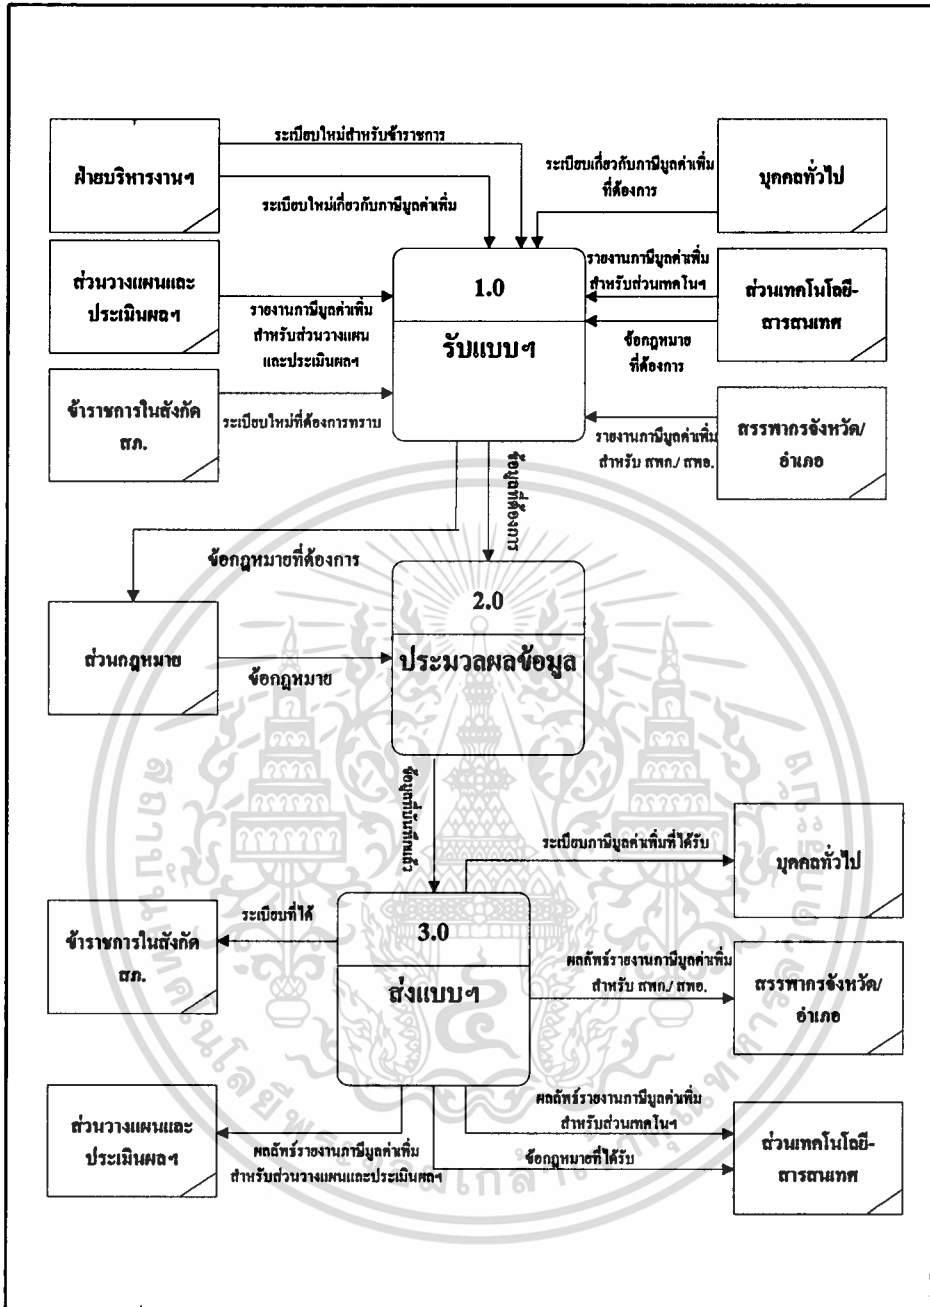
ฝ่ายบริหารงานฯ

ระเบียบใหม่สำหรับข้าราชการ

ระเบียบใหม่เกี่ยวกับภาษีมูลค่าเพิ่ม

ระเบียบเกี่ยวกับภาษีมูลค่าเพิ่มที่ต้องการ

บุคคลทั่วไป

ส่วนวางแผนและประเมินผลฯ

รายงานภาษีมูลค่าเพิ่มสำหรับส่วนวางแผนและประเมินผลฯ

1.0

รับแบบฯ

รายงานภาษีมูลค่าเพิ่มสำหรับส่วนเทคโนฯ

ส่วนเทคโนโลยีสารสนเทศ

ข้อกฎหมายที่ต้องการ

ข้าราชการในสังกัด สภ.

ระเบียบใหม่ที่ต้องการทราบ

รายงานภาษีมูลค่าเพิ่มสำหรับ สพภ./ สพอ.

สรรพากรจังหวัด/อำเภอ

ข้อมูลที่ต้องการ

ข้อกฎหมายที่ต้องการ

2.0

ส่วนกฎหมาย

ข้อกฎหมาย

ประมวลผลข้อมูล

ข้อมูลที่ประมวลผล

ระเบียบภาษีมูลค่าเพิ่มที่ได้รับ

บุคคลทั่วไป

ข้าราชการในสังกัด สภ.

ระเบียบที่ได้

3.0

ส่งแบบฯ

ผลลัพธ์รายงานภาษีมูลค่าเพิ่มสำหรับ สพภ./ สพอ.

สรรพากรจังหวัด/อำเภอ

ส่วนวางแผนและประเมินผลฯ

ผลลัพธ์รายงานภาษีมูลค่าเพิ่มสำหรับส่วนวางแผนและประเมินผลฯ

ผลลัพธ์รายงานภาษีมูลค่าเพิ่มสำหรับส่วนเทคโนฯ

ข้อกฎหมายที่ได้รับ

ส่วนเทคโนโลยีสารสนเทศ